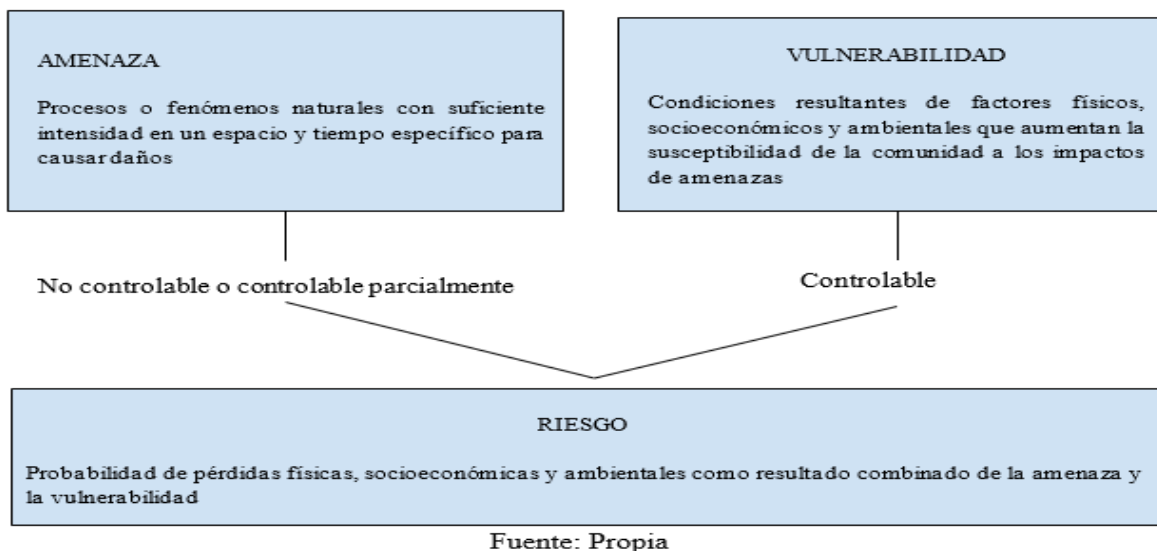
AMENAZA

Procesos o fenómenos naturales con suficiente intensidad en un espacio y tiempo específico para causar daños

VULNERABILIDAD

Condiciones resultantes de factores físicos, socioeconómicos y ambientales que aumentan la susceptibilidad de la comunidad a los impactos de amenazas

No controlable o controlable parcialmente

Controlable

RIESGO

Probabilidad de pérdidas físicas, socioeconómicas y ambientales como resultado combinado de la amenaza y la vulnerabilidad

Fuente: Propia